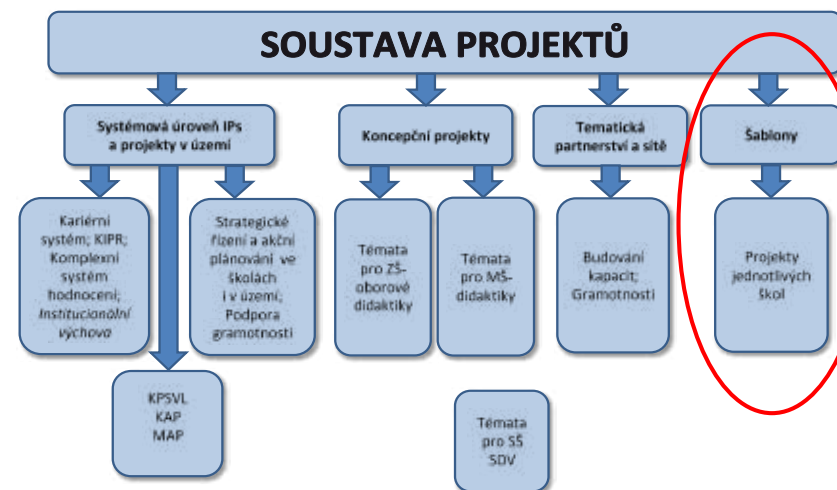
SOUSTAVA PROJEKTŮ

Systémová úroveň IPs a projekty v území

Koncepční projekty

Tematická partnerství a sítě

Šablony

Kariérní systém; KIPR; Komplexní systém hodnocení; Institucionální výchova

Strategické řízení a akční plánování ve školách i v území; Podpora gramotnosti

Témata pro ZŠ-oborové didaktiky

Témata pro MŠ-didaktiky

Budování kapacit; Gramotnosti

Projekty jednotlivých škol

KPSVL
KAP
MAP

Témata pro SŠ SDV